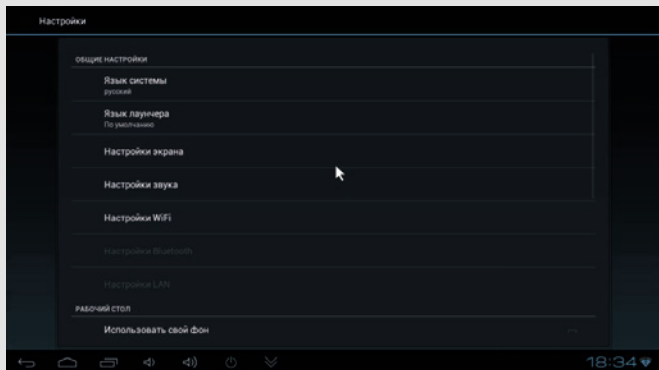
Настройки

ОБЩИЕ НАСТРОЙКИ

Язык системы
русский

Язык лаунчера
По умолчанию

Настройки экрана

Настройки звука

Настройки WiFi

Настройки Bluetooth

Настройки LAN

РАБОЧИЙ СТОЛ

Использовать свой фон

18:34